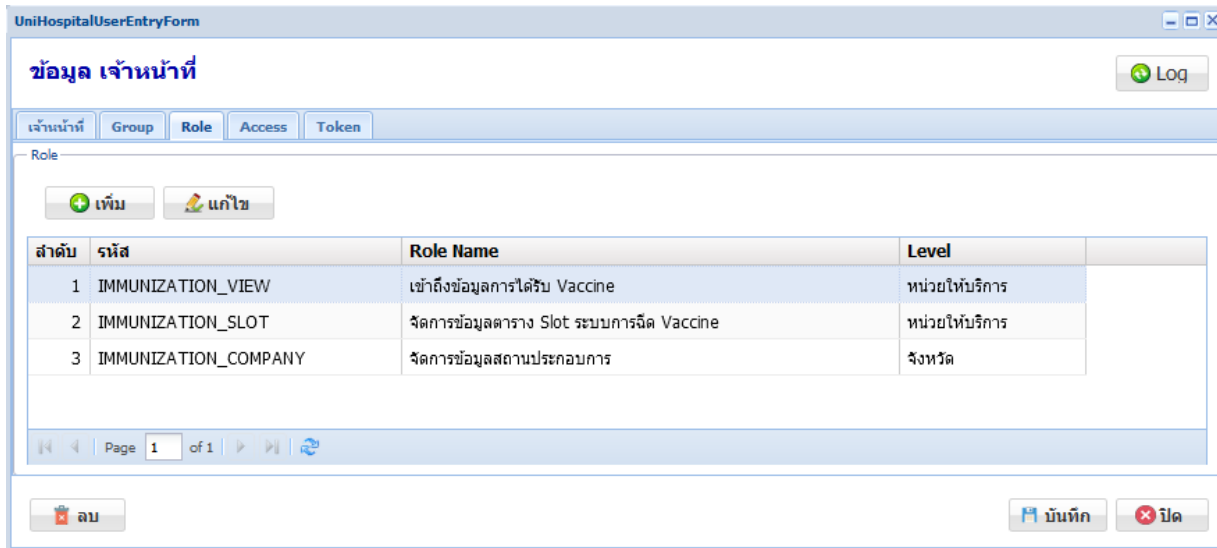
UniHospitalUserEntryForm

ข้อมูล เจ้าหน้าที่

Log

เจ้าหน้าที่ | Group | Role | Access | Token

Role

เพิ่ม
แก้ไข

| ลำดับ | รหัส | Role Name | Level |
|---|---|---|---|
| 1 | IMMUNIZATION_VIEW | เข้าถึงข้อมูลการได้รับ Vaccine | หน่วยให้บริการ |
| 2 | IMMUNIZATION_SLOT | จัดการข้อมูลตาราง Slot ระบบการฉีด Vaccine | หน่วยให้บริการ |
| 3 | IMMUNIZATION_COMPANY | จัดการข้อมูลสถานประกอบการ | จังหวัด |

Page 1 of 1

ลบ
บันทึก
ปิด